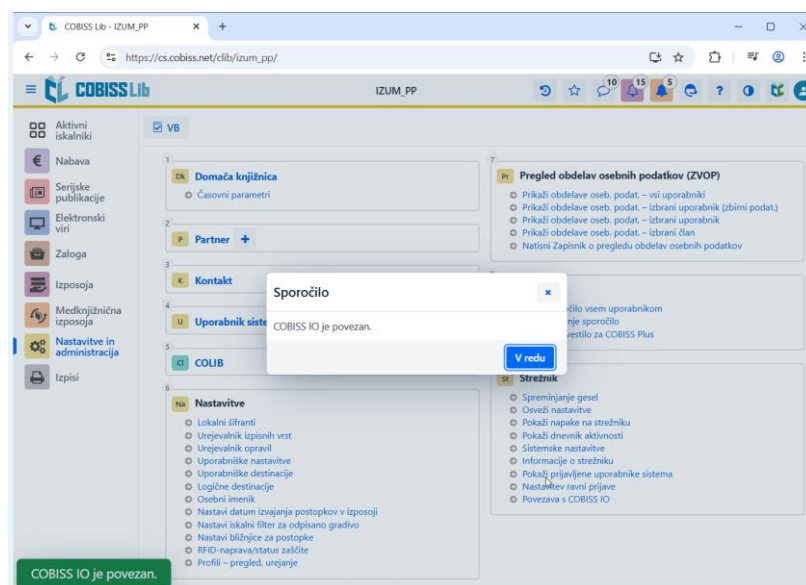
COBISS Lib - IZUM_PP
https://cs.cobiss.net/clib/izum_pp/

COBISS Lib
IZUM_PP
10 15 5

Aktivni iskalniki
Nabava
Serijske publikacije
Elektronski viri
Zaloga
Izposoja
Medknjižnična izposoja
Nastavitve in administracija
Izpisi

VB

1
Dk Domača knjižnica
Časovni parametri

2
P Partner +

3
K Kontakt

4
U Uporabnik siste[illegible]

5
Cl COLIB

6
Na Nastavitve
Lokalni šifranti
Urejevalnik izpisnih vrst
Urejevalnik opravil
Uporabniške nastavitve
Uporabniške destinacije
Logične destinacije
Osebni imenik
Nastavi datum izvajanja postopkov v izposoji
Nastavi iskalni filter za odpisano gradivo
Nastavi bližnjice za postopke
RFID-naprava/status zaščite
Profili – pregled, urejanje

7
Pr Pregled obdelav osebnih podatkov (ZVOP)
Prikaži obdelave oseb. podat. – vsi uporabniki
Prikaži obdelave oseb. podat. – izbrani uporabnik (zbirni podat.)
Prikaži obdelave oseb. podat. – izbrani uporabnik
Prikaži obdelave oseb. podat. – izbrani član
Natisni Zapisnik o pregledu obdelav osebnih podatkov

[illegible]očilo vsem uporabnikom
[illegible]nje sporočilo
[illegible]vestilo za COBISS Plus

St Strežnik
Spreminjanje gesel
Osveži nastavitve
Pokaži napake na strežniku
Pokaži dnevnik aktivnosti
Sistemske nastavitve
Informacije o strežniku
Pokaži prijavljene uporabnike sistema
Nastavitev ravni prijave
Povezava s COBISS IO

Sporočilo
×
COBISS IO je povezan.
V redu

COBISS IO je povezan.